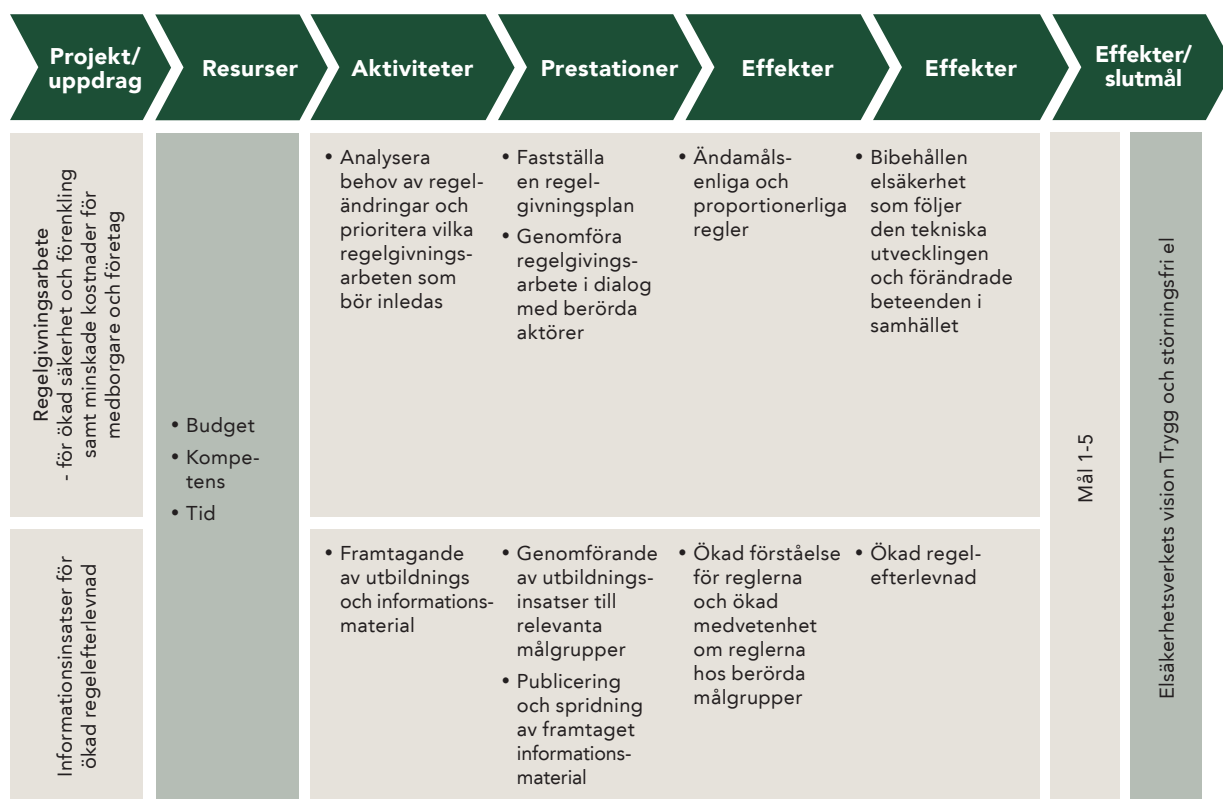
Projekt/ uppdrag

Resurser

Aktiviteter

Prestationer

Effekter

Effekter

Effekter/ slutmål

Regelgivningsarbete - för ökad säkerhet och förenkling samt minskade kostnader för medborgare och företag

• Budget
• Kompetens
• Tid

• Analysera behov av regeländringar och prioritera vilka regelgivningsarbeten som bör inledas

• Fastställa en regelgivningsplan
• Genomföra regelgivningsarbete i dialog med berörda aktörer

• Ändamålsenliga och proportionerliga regler

• Bibehållen elsäkerhet som följer den tekniska utvecklingen och förändrade beteenden i samhället

Mål 1-5

Elsäkerhetsverkets vision Trygg och störningsfri el

Informationsinsatser för ökad regelefterlevnad

• Framtagande av utbildnings och informationsmaterial

• Genomförande av utbildningsinsatser till relevanta målgrupper
• Publicering och spridning av framtaget informationsmaterial

• Ökad förståelse för reglerna och ökad medvetenhet om reglerna hos berörda målgrupper

• Ökad regelefterlevnad